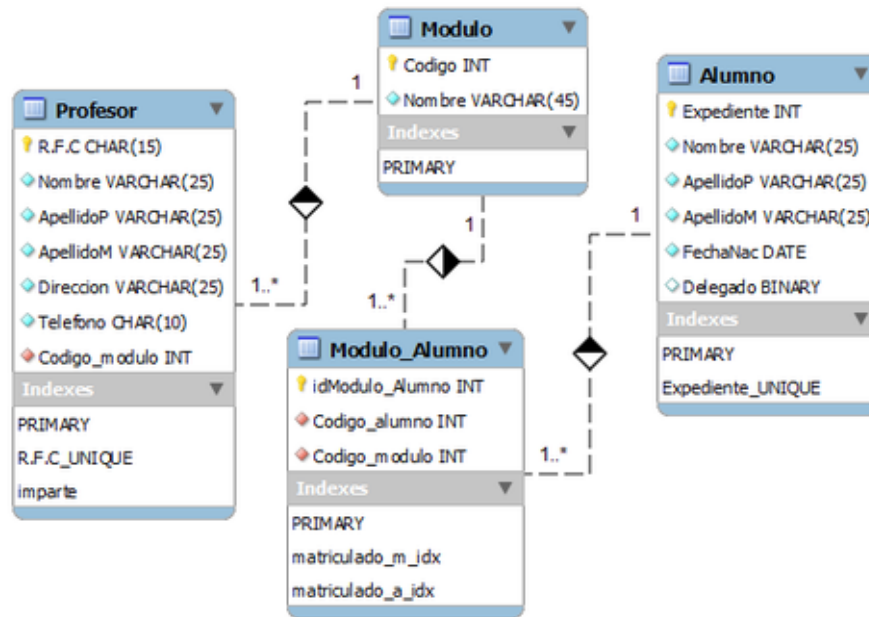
Modulo
Codigo INT
Nombre VARCHAR(45)
Indexes
PRIMARY

Profesor
R.F.C CHAR(15)
Nombre VARCHAR(25)
ApellidoP VARCHAR(25)
ApellidoM VARCHAR(25)
Direccion VARCHAR(25)
Telefono CHAR(10)
Codigo_modulo INT
Indexes
PRIMARY
R.F.C_UNIQUE
imparte

Alumno
Expediente INT
Nombre VARCHAR(25)
ApellidoP VARCHAR(25)
ApellidoM VARCHAR(25)
FechaNac DATE
Delegado BINARY
Indexes
PRIMARY
Expediente_UNIQUE

Modulo_Alumno
idModulo_Alumno INT
Codigo_alumno INT
Codigo_modulo INT
Indexes
PRIMARY
matriculado_m_idx
matriculado_a_idx

1
1..*
1
1..*
1
1..*